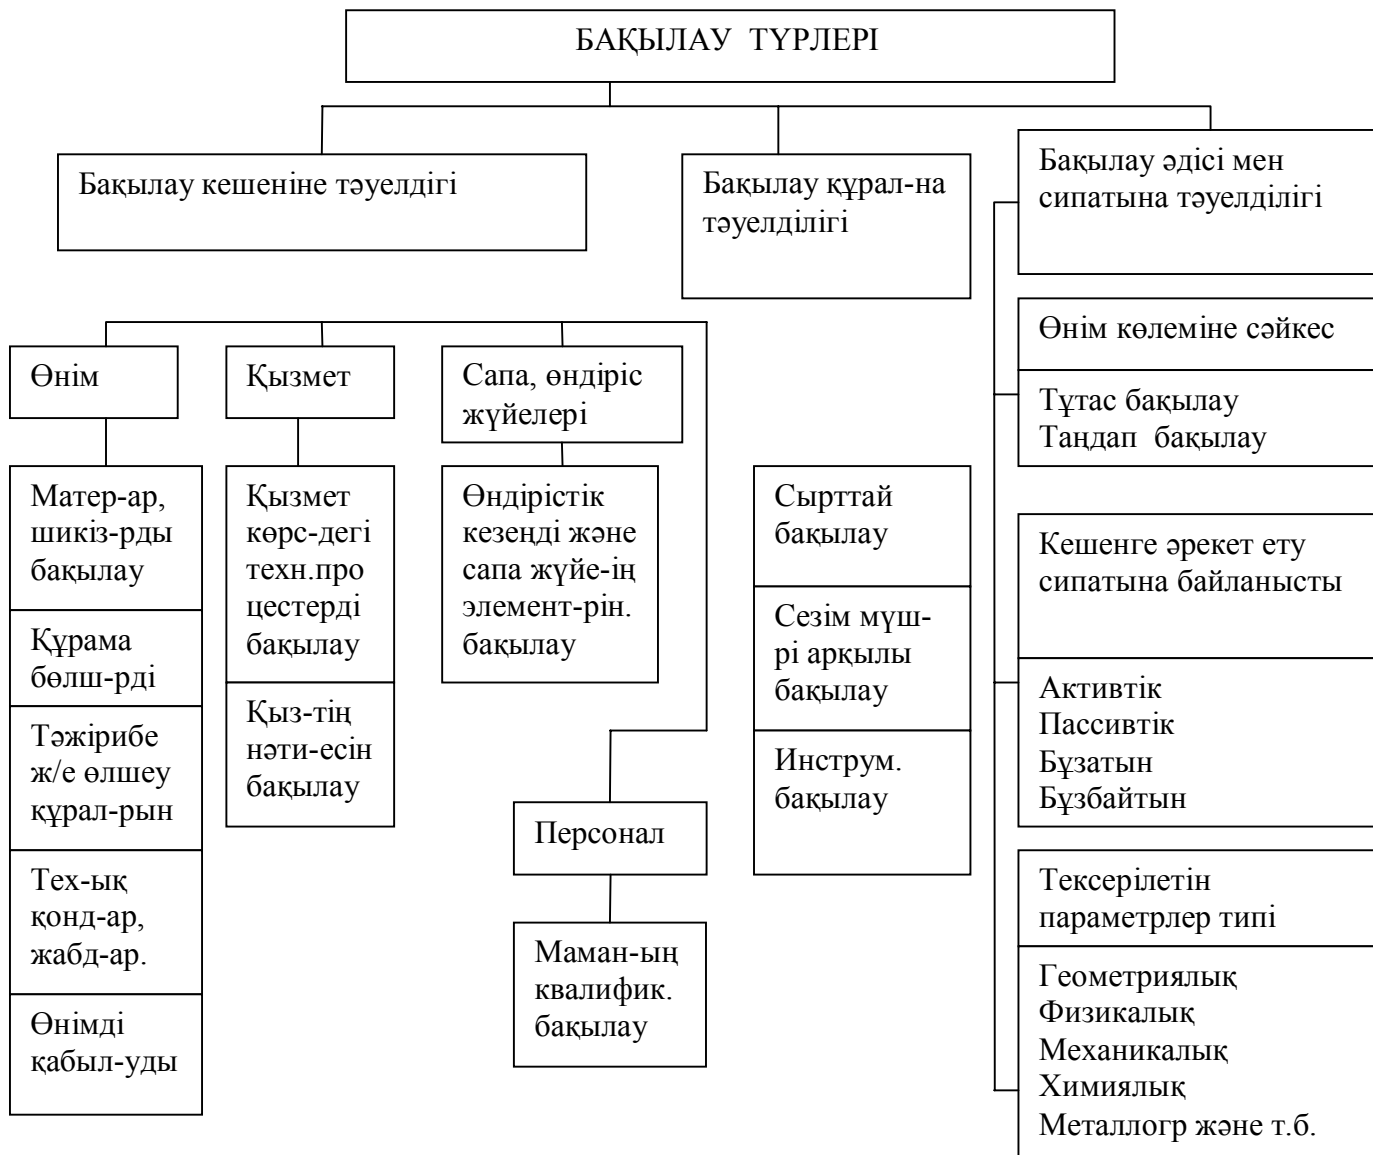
БАҚЫЛАУ ТҮРЛЕРІ

Бақылау кешеніне тәуелдігі

Бақылау құрал-на тәуелділігі

Бақылау әдісі мен сипатына тәуелділігі

Өнім

Қызмет

Сапа, өндіріс жүйелері

Матер-ар, шикіз-рды бақылау

Құрама бөлш-рді

Тәжірибе ж/е өлшеу құрал-рын

Тех-ық құрал-ар, жабд-ар.

Өнімді қабыл-уды

Қызмет көрс-дегі техн.процестерді бақылау

Қыз-тің нәти-есін бақылау

Өндірістік кезеңді және сапа жүйе-ің элемент-рін. бақылау

Персонал

Маман-ың квалифик. бақылау

Сырттай бақылау

Сезім мүшрі арқылы бақылау

Инструм. бақылау

Өнім көлеміне сәйкес

Тұтас бақылау
Таңдап бақылау

Кешенге әрекет ету сипатына байланысты

Активтік
Пассивтік
Бұзатын
Бұзбайтын

Тексерілетін параметрлер типі

Геометриялық
Физикалық
Механикалық
Химиялық
Металлогр және т.б.